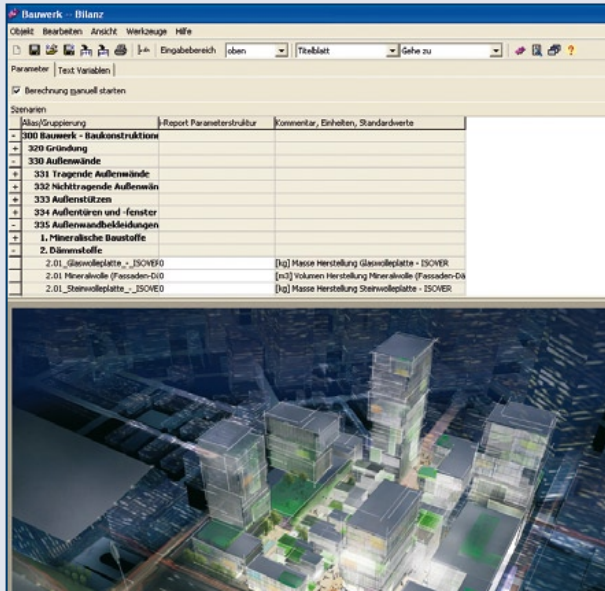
Bauwerk - Bilanz

Objekt Bearbeiten Ansicht Werkzeuge Hilfe

Eingabebereich oben Titelblatt Gehe zu

Parameter | Text Variablen

Berechnung manuell starten

Szenarien

| Alias/Gruppierung | i-Report Parameterstruktur | Kommentar, Einheiten, Standardwerte |
|---|---|---|
| - 300 Bauwerk - Baukonstruktione | | |
| + 320 Gründung | | |
| - 330 Außenwände | | |
| + 331 Tragende Außenwände | | |
| + 332 Nichttragende Außenwän | | |
| + 333 Außenstützen | | |
| + 334 Außentüren und -fenster | | |
| - 335 Außenwandbekleidungen | | |
| + 1. Mineralische Baustoffe | | |
| - 2. Dämmstoffe | | |
| 2.01_Glaswolleplatte_-_ISOVE | 0 | [kg] Masse Herstellung Glaswolleplatte - ISOVER |
| 2.01 Mineralwolle (Fassaden-Dä | 0 | [m3] Volumen Herstellung Mineralwolle (Fassaden-Dä |
| 2.01_Steinwolleplatte_-_ISOVE | 0 | [kg] Masse Herstellung Steinwolleplatte - ISOVER |